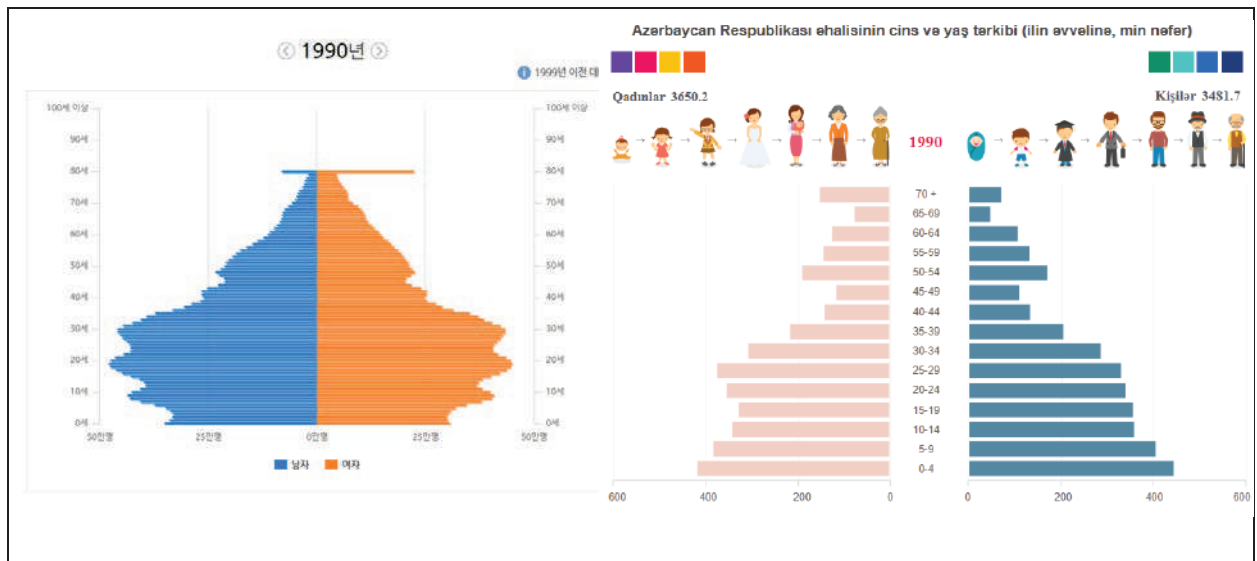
1990년

1999년 이전 데

100세 이상
90세
80세
70세
60세
50세
40세
30세
20세
10세
0세

100세 이상
90세
80세
70세
60세
50세
40세
30세
20세
10세
0세

50만명 25만명 0만명 25만명 50만명

남자 여자

Azərbaycan Respublikası əhalisinin cins və yaş tərkibi (ilin əvvəlinə, min nəfər)

Qadınlar 3650.2

Kişilər 3481.7

1990

70 +
65-69
60-64
55-59
50-54
45-49
40-44
35-39
30-34
25-29
20-24
15-19
10-14
5-9
0-4

600 400 200 0

0 200 400 600